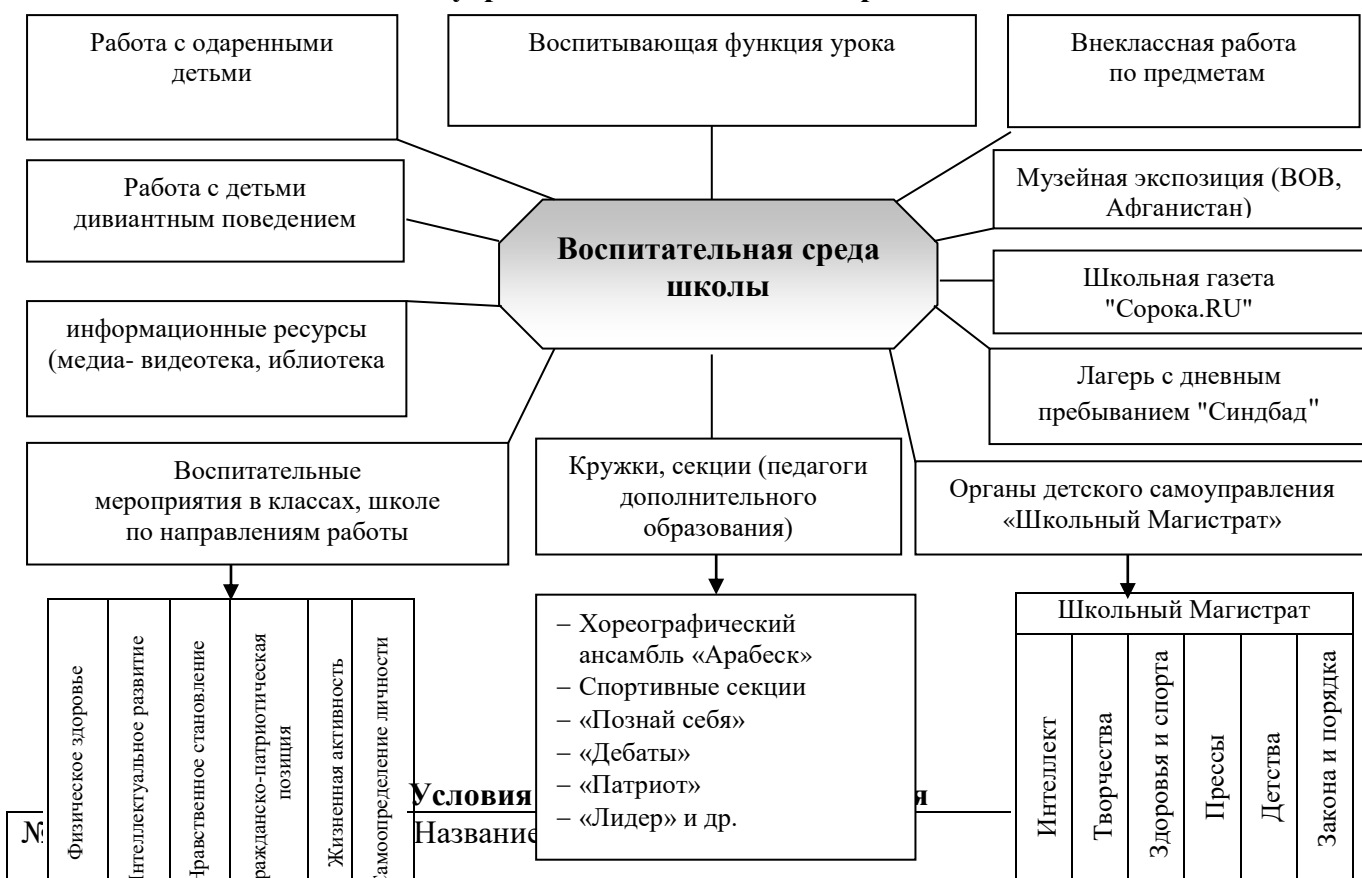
Работа с одаренными детьми

Воспитывающая функция урока

Внеклассная работа по предметам

Работа с детьми дивиантным поведением

Воспитательная среда школы

Музейная экспозиция (ВОВ, Афганистан)

Школьная газета "Сорока.RU"

информационные ресурсы (медиа- видеотека, иблиотека

Лагерь с дневным пребыванием "Синдбад"

Воспитательные мероприятия в классах, школе по направлениям работы

Кружки, секции (педагоги дополнительного образования)

Органы детского самоуправления «Школьный Магистрат»

Физическое здоровье

Интеллектуальное развитие

Нравственное становление

Гражданско-патриотическая позиция

Жизненная активность

Самоопределение личности

– Хореографический ансамбль «Арабеск»
– Спортивные секции
– «Познай себя»
– «Дебаты»
– «Патриот»
– «Лидер» и др.

Школьный Магистрат

Интеллект

Творчества

Здоровья и спорта

Прессы

Детства

Закона и порядка

Условия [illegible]я

№

Название